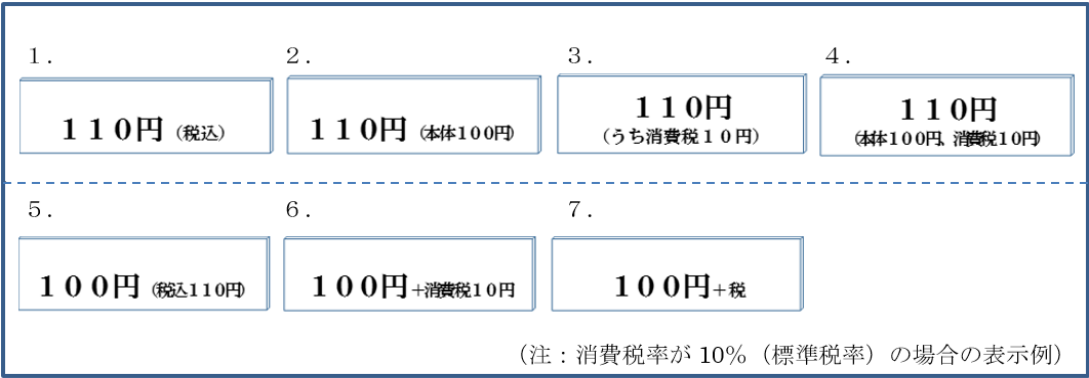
１．

１１０円（税込）

２．

１１０円（本体１００円）

３．

１１０円
（うち消費税１０円）

４．

１１０円
（本体１００円、消費税１０円）

５．

１００円（税込１１０円）

６．

１００円＋消費税１０円

７．

１００円＋税

（注：消費税率が 10%（標準税率）の場合の表示例）